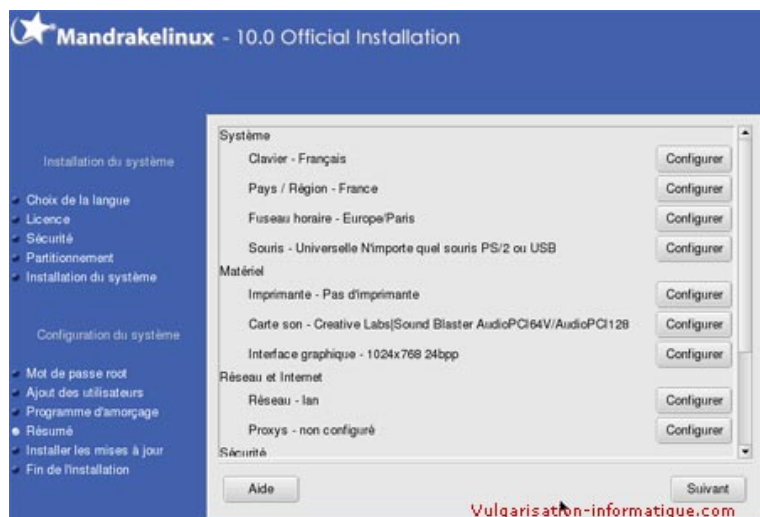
Mandrakelinux - 10.0 Official Installation

Installation du système

Choix de la langue
Licence
Sécurité
Partitionnement
Installation du système

Configuration du système

Mot de passe root
Ajout des utilisateurs
Programme d'amorçage
Résumé
Installer les mises à jour
Fin de l'installation

Système
Clavier - Français | Configurer
Pays / Région - France | Configurer
Fuseau horaire - Europe/Paris | Configurer
Souris - Universelle N'importe quel souris PS/2 ou USB | Configurer
Matériel
Imprimante - Pas d'imprimante | Configurer
Carte son - Creative Labs|Sound Blaster AudioPCI64V/AudioPCI128 | Configurer
Interface graphique - 1024x768 24bpp | Configurer
Réseau et Internet
Réseau - lan | Configurer
Proxys - non configuré | Configurer
Sécurité

Aide
Suivant

Vulgarisation-informatique.com